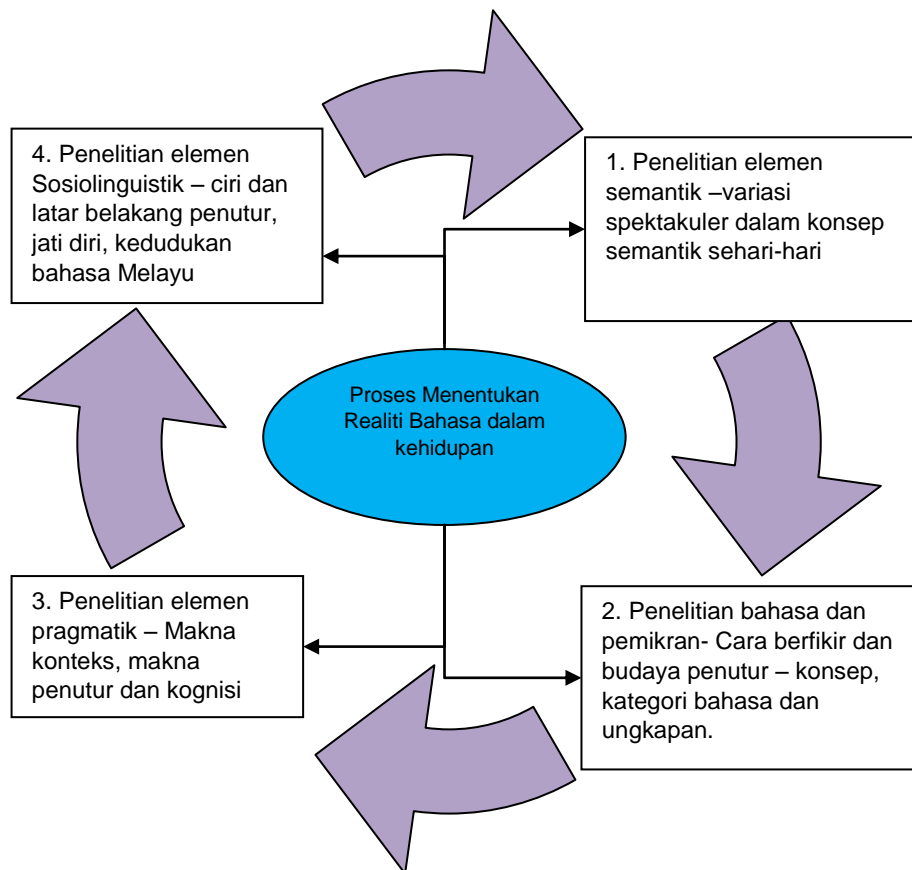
4. Penelitian elemen Sosiolinguistik – ciri dan latar belakang penutur, jati diri, kedudukan bahasa Melayu

1. Penelitian elemen semantik –variasi spektakuler dalam konsep semantik sehari-hari

Proses Menentukan Realiti Bahasa dalam kehidupan

3. Penelitian elemen pragmatik – Makna konteks, makna penutur dan kognisi

2. Penelitian bahasa dan pemikran- Cara berfikir dan budaya penutur – konsep, kategori bahasa dan ungkapan.